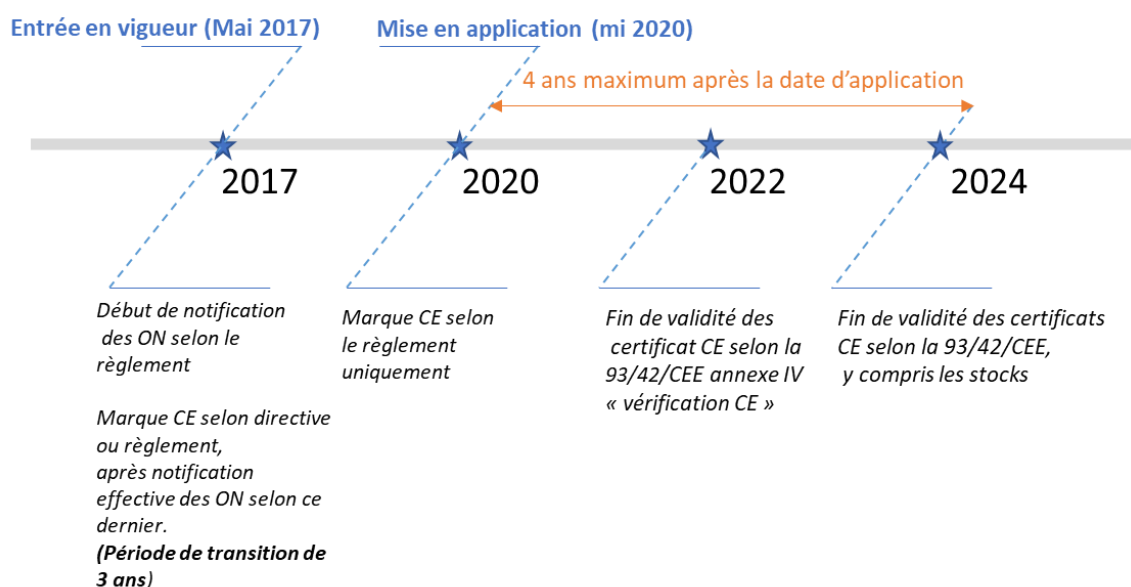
Entrée en vigueur (Mai 2017)

Mise en application (mi 2020)

4 ans maximum après la date d'application

2017

2020

2022

2024

Début de notification des ON selon le règlement

Marque CE selon directive ou règlement, après notification effective des ON selon ce dernier.
**(Période de transition de 3 ans)**

Marque CE selon le règlement uniquement

Fin de validité des certificat CE selon la 93/42/CEE annexe IV « vérification CE »

Fin de validité des certificats CE selon la 93/42/CEE, y compris les stocks